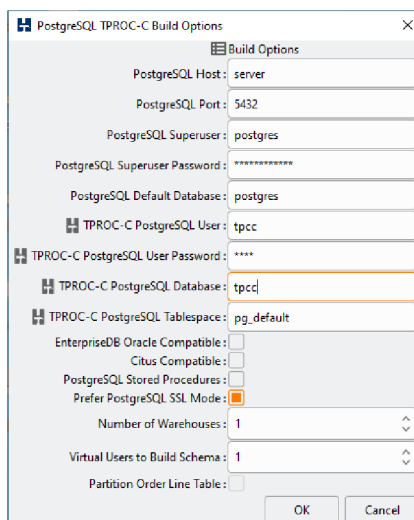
PostgreSQL TPROC-C Build Options

Build Options

PostgreSQL Host : server

PostgreSQL Port : 5432

PostgreSQL Superuser : postgres

PostgreSQL Superuser Password : ***********

PostgreSQL Default Database : postgres

TPROC-C PostgreSQL User : tpcc

TPROC-C PostgreSQL User Password : ****

TPROC-C PostgreSQL Database : tpcc

TPROC-C PostgreSQL Tablespace : pg_default

EnterpriseDB Oracle Compatible :

Citus Compatible :

PostgreSQL Stored Procedures :

Prefer PostgreSQL SSL Mode :

Number of Warehouses : 1

Virtual Users to Build Schema : 1

Partition Order Line Table :

OK

Cancel